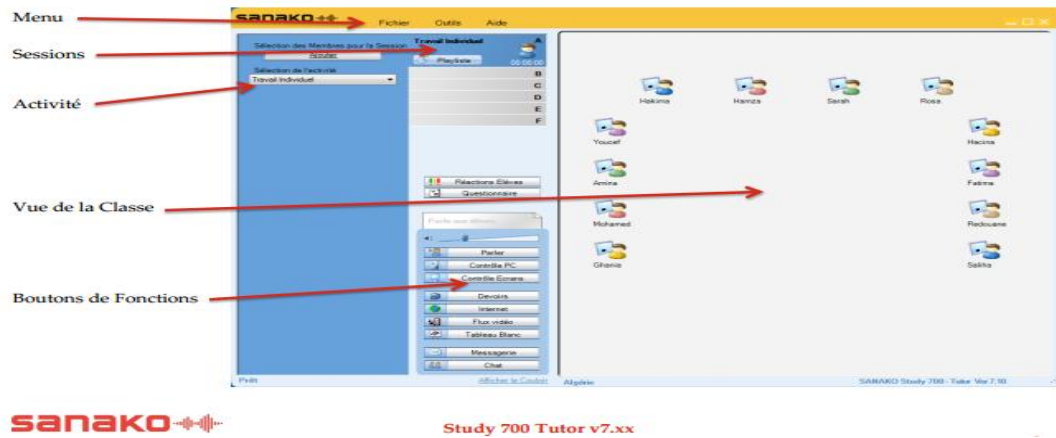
Menu

Sessions

Activité

Vue de la Classe

Boutons de Fonctions

SANAKO Fichier Outils Aide

Sélection des Membres pour la Session
Ajouter
Sélection de l'activité
Travail Individuel

Travail Individuel
A
Playliste
00:00:00
B
C
D
E
F

Réactions Elèves
Questionnaire

Parle aux élèves

Parler
Contrôle PC
Contrôle Ecrans
Devoirs
Internet
Flux vidéo
Tableau Blanc
Messagerie
Chat

Hakima
Hamza
Sarah
Rosa
Youcef
Hacina
Amina
Fatima
Mohamed
Redouane
Ghania
Salika

Prêt
Afficher le Couleur
Algérie
SANAKO Study 700 - Tutor Ver 7.10

SANAKO

Study 700 Tutor v7.xx